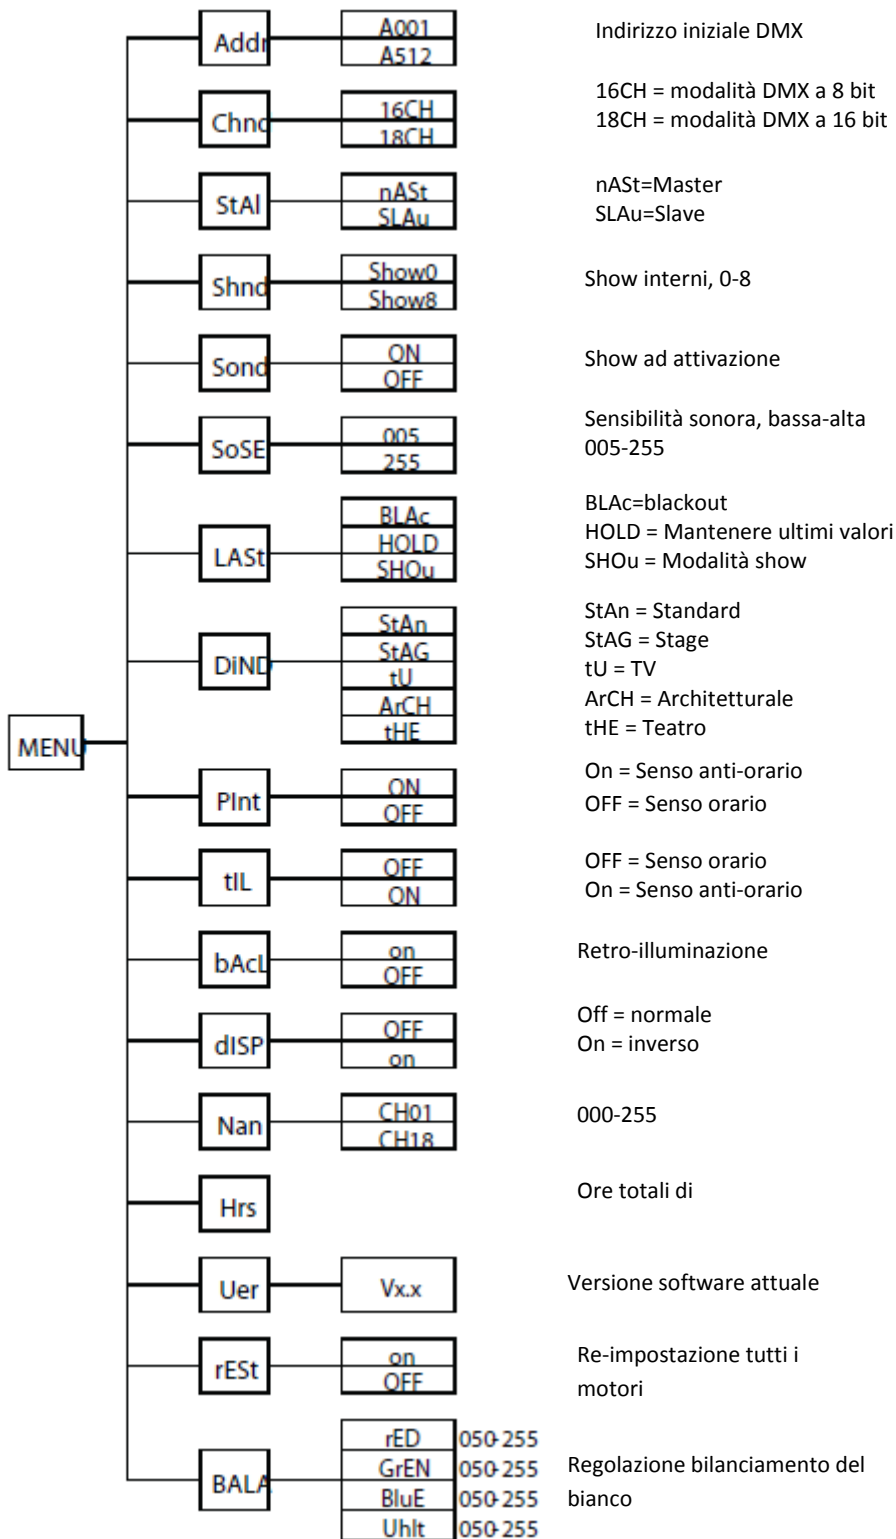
MENU

Addr
A001
A512
Indirizzo iniziale DMX

Chnd
16CH
18CH
16CH = modalità DMX a 8 bit
18CH = modalità DMX a 16 bit

StAl
nASt
SLAu
nASt=Master
SLAu=Slave

Shnd
Show0
Show8
Show interni, 0-8

Sond
ON
OFF
Show ad attivazione

SoSE
005
255
Sensibilità sonora, bassa-alta 005-255

LASt
BLAc
HOLD
SHOu
BLAc=blackout
HOLD = Mantenere ultimi valori
SHOu = Modalità show

DiND
StAn
StAG
tU
ArCH
tHE
StAn = Standard
StAG = Stage
tU = TV
ArCH = Architetturale
tHE = Teatro

PInt
ON
OFF
On = Senso anti-orario
OFF = Senso orario

tIL
OFF
ON
OFF = Senso orario
On = Senso anti-orario

bAcL
on
OFF
Retro-illuminazione

dISP
OFF
on
Off = normale
On = inverso

Nan
CH01
CH18
000-255

Hrs
Ore totali di

Uer
Vx.x
Versione software attuale

rESt
on
OFF
Re-impostazione tutti i motori

BALA
rED 050-255
GrEN 050-255
BluE 050-255
Uhlt 050-255
Regolazione bilanciamento del bianco